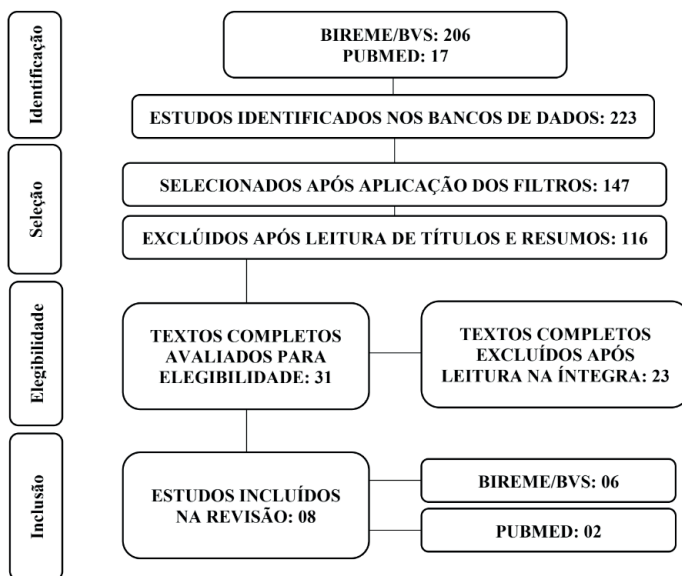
Identificação

BIREME/BVS: 206
PUBMED: 17

ESTUDOS IDENTIFICADOS NOS BANCOS DE DADOS: 223

Seleção

SELECIONADOS APÓS APLICAÇÃO DOS FILTROS: 147

EXCLÚIDOS APÓS LEITURA DE TÍTULOS E RESUMOS: 116

Elegibilidade

TEXTOS COMPLETOS AVALIADOS PARA ELEGIBILIDADE: 31

TEXTOS COMPLETOS EXCLUÍDOS APÓS LEITURA NA ÍNTEGRA: 23

Inclusão

ESTUDOS INCLUÍDOS NA REVISÃO: 08

BIREME/BVS: 06

PUBMED: 02